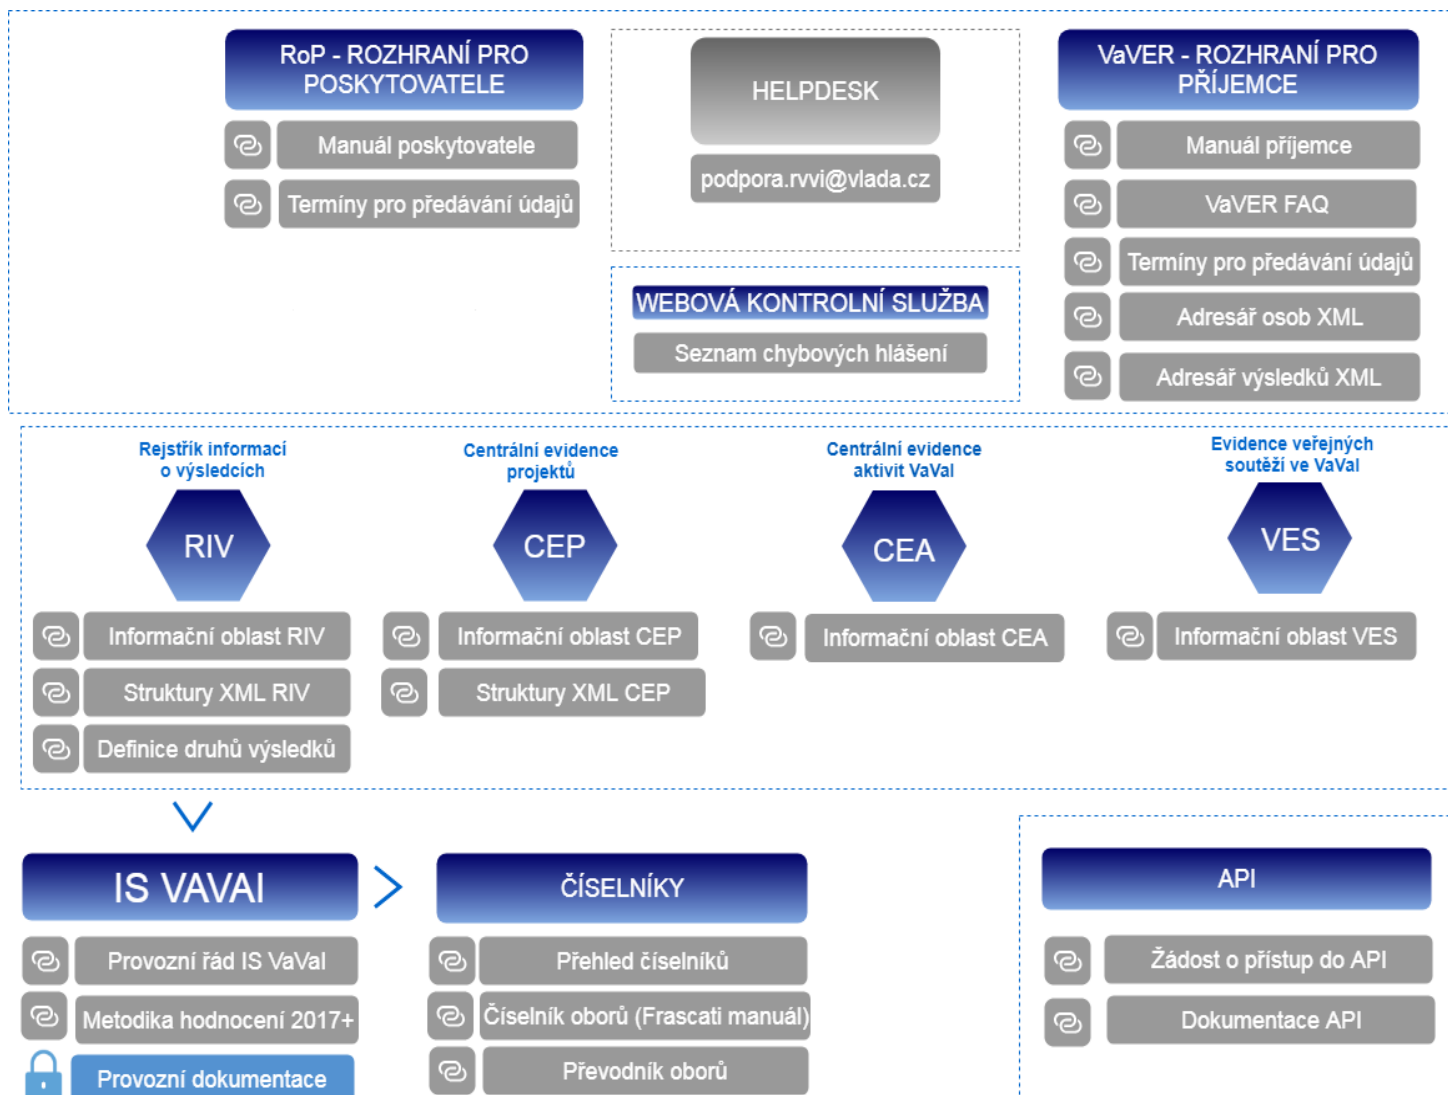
RoP - ROZHRANÍ PRO POSKYTOVATELE

Manuál poskytovatele

Termíny pro předávání údajů

HELPDESK

podpora.rvvi@vlada.cz

WEBOVÁ KONTROLNÍ SLUŽBA

Seznam chybových hlášení

VaVER - ROZHRANÍ PRO PŘÍJEMCE

Manuál příjemce

VaVER FAQ

Termíny pro předávání údajů

Adresář osob XML

Adresář výsledků XML

Rejstřík informací o výsledcích

RIV

Informační oblast RIV

Struktury XML RIV

Definice druhů výsledků

Centrální evidence projektů

CEP

Informační oblast CEP

Struktury XML CEP

Centrální evidence aktivit VaVaI

CEA

Informační oblast CEA

Evidence veřejných soutěží ve VaVaI

VES

Informační oblast VES

IS VAVAI

Provozní řád IS VaVaI

Metodika hodnocení 2017+

Provozní dokumentace

ČÍSELNÍKY

Přehled číselníků

Číselník oborů (Frascati manuál)

Převodník oborů

API

Žádost o přístup do API

Dokumentace API